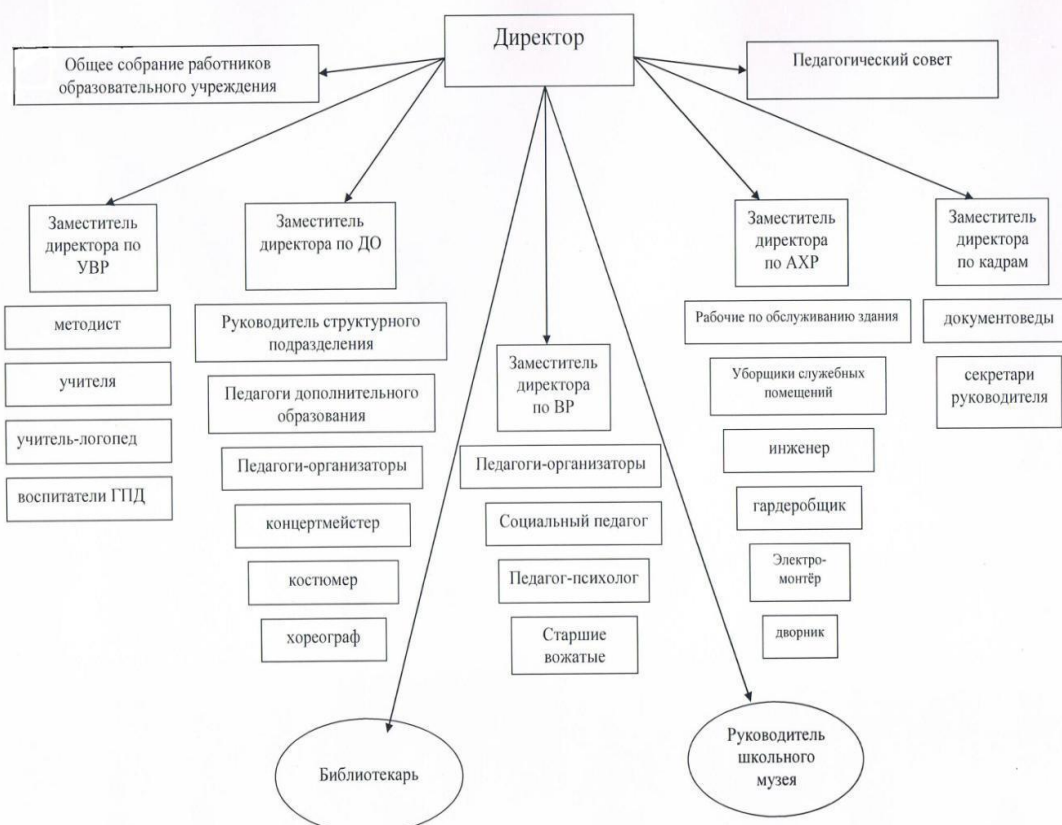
Директор

Общее собрание работников образовательного учреждения

Педагогический совет

Заместитель директора по УВР

методист

учителя

учитель-логопед

воспитатели ГПД

Заместитель директора по ДО

Руководитель структурного подразделения

Педагоги дополнительного образования

Педагоги-организаторы

концертмейстер

костюмер

хореограф

Заместитель директора по ВР

Педагоги-организаторы

Социальный педагог

Педагог-психолог

Старшие вожатые

Заместитель директора по АХР

Рабочие по обслуживанию здания

Уборщики служебных помещений

инженер

гардеробщик

Электро-монтёр

дворник

Заместитель директора по кадрам

документоведы

секретари руководителя

Библиотекарь

Руководитель школьного музея